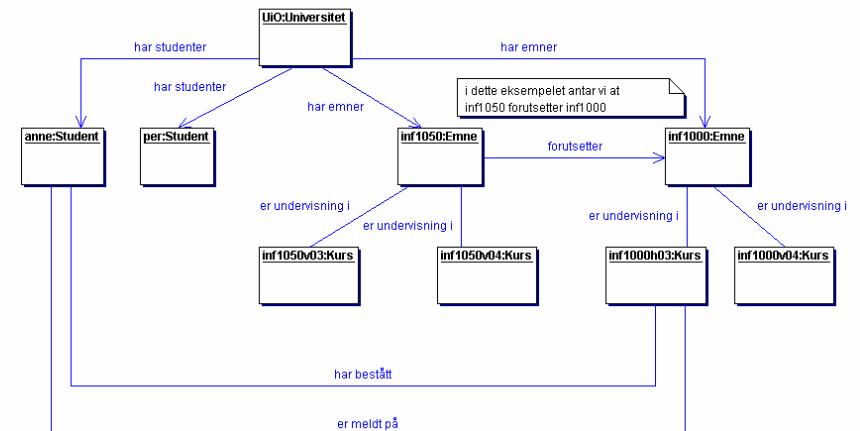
UiO:Universitet

har studenter

har emner

har studenter

har emner

i dette eksempelet antar vi at inf1050 forutsetter inf1000

anne:Student

per:Student

inf1050:Emne

forutsetter

inf1000:Emne

er undervisning i

er undervisning i

er undervisning i

er undervisning i

inf1050v03:Kurs

inf1050v04:Kurs

inf1000h03:Kurs

inf1000v04:Kurs

har bestått

er meldt på